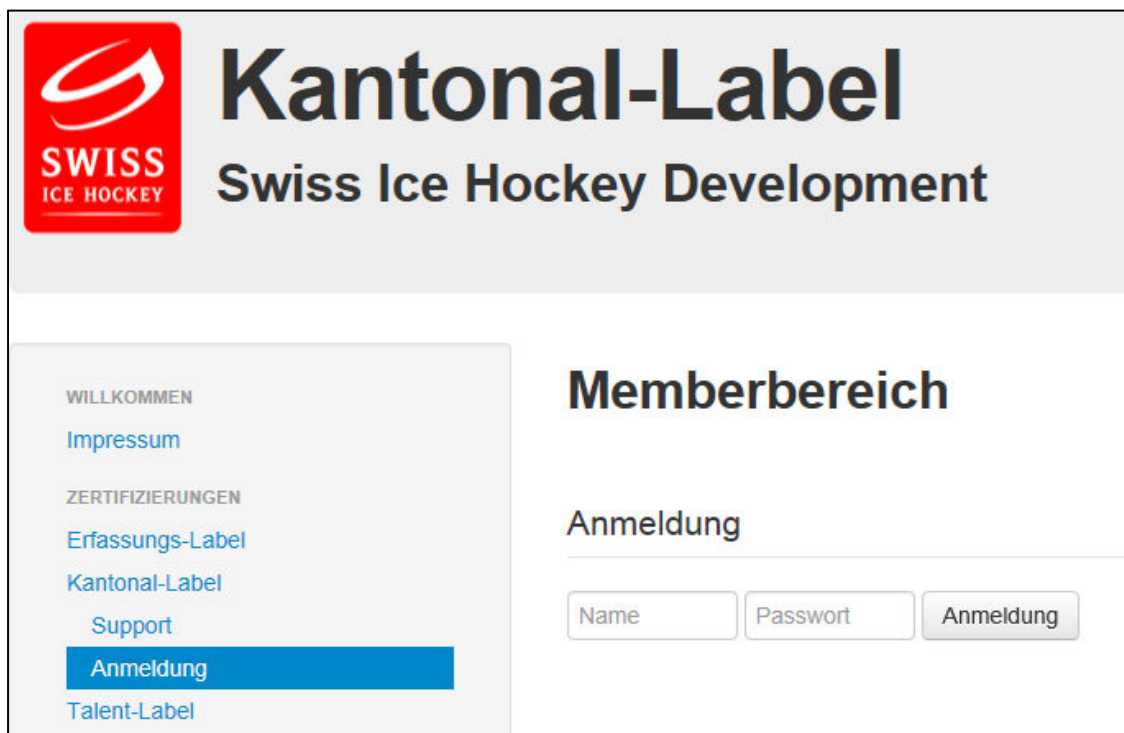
SWISS
ICE HOCKEY

Kantonal-Label

Swiss Ice Hockey Development

WILLKOMMEN
Impressum
ZERTIFIZIERUNGEN
Erfassungs-Label
Kantonal-Label
Support
Anmeldung
Talent-Label

Memberbereich

Anmeldung

Name
Passwort
Anmeldung